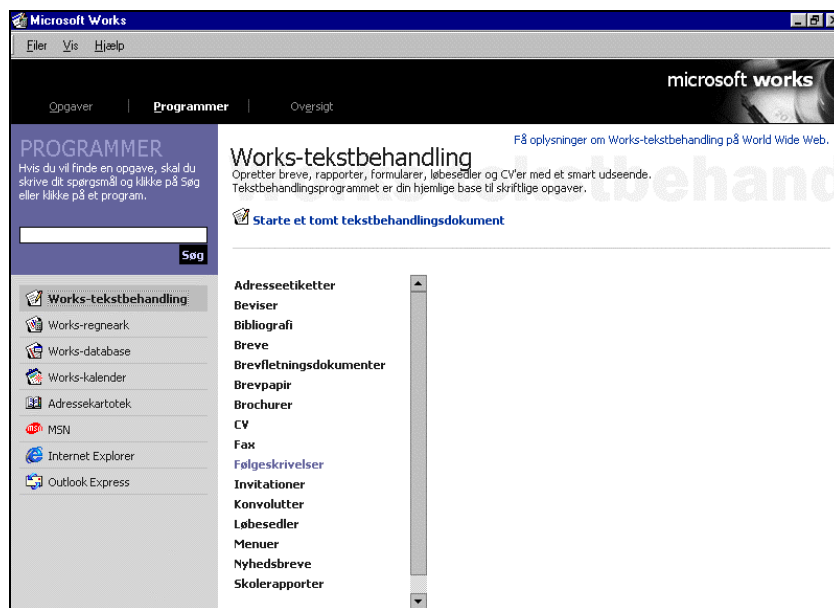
Microsoft Works

Filer Vis Hjælp

microsoft works

Opgaver | Programmer | Oversigt

PROGRAMMER
Hvis du vil finde en opgave, skal du skrive dit spørgsmål og klikke på Søg eller klikke på et program.

Søg

Works-tekstbehandling
Works-regneark
Works-database
Works-kalender
Adressekartotek
MSN
Internet Explorer
Outlook Express

Få oplysninger om Works-tekstbehandling på World Wide Web.

Works-tekstbehandling
Opretter breve, rapporter, formularer, løbesedler og CV'er med et smart udseende. Tekstbehandlingsprogrammet er din hjemlige base til skriftlige opgaver.

Starte et tomt tekstbehandlingsdokument

Adresseetiketter
Beviser
Bibliografi
Breve
Brevfletningsdokumenter
Brevpapir
Brochurer
CV
Fax
Følgeskrivelser
Invitationer
Konvolutter
Løbesedler
Menuer
Nyhedsbreve
Skolerapporter